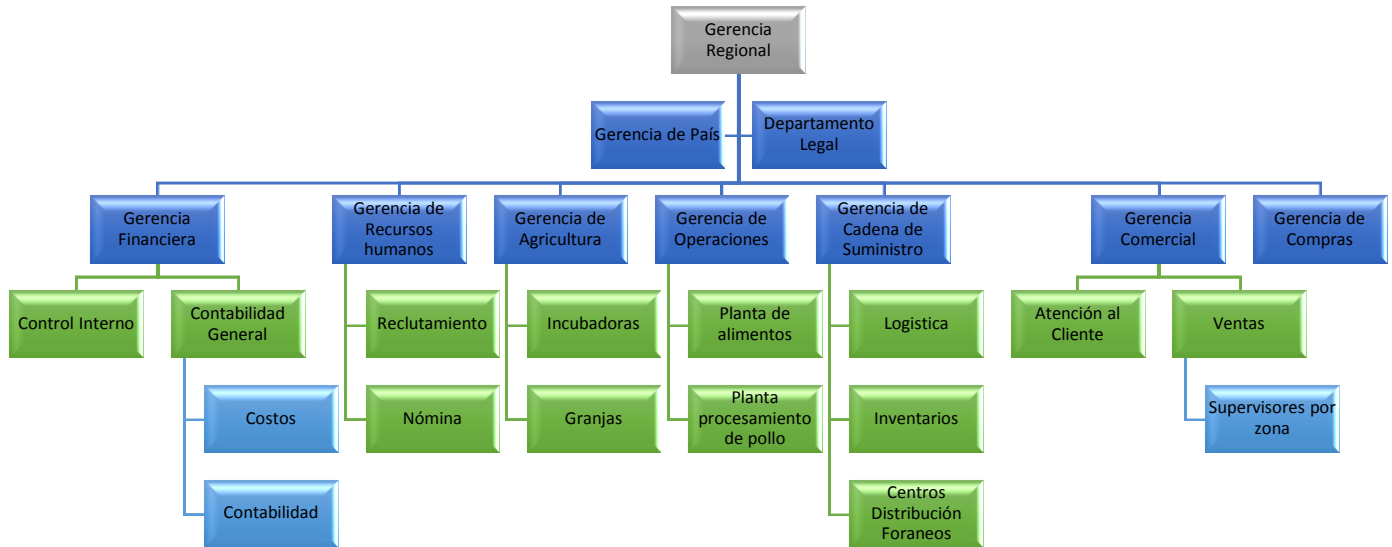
Gerencia Regional

Gerencia de País

Departamento Legal

Gerencia Financiera

Control Interno

Contabilidad General

Costos

Contabilidad

Gerencia de Recursos humanos

Reclutamiento

Nómina

Gerencia de Agricultura

Incubadoras

Granjas

Gerencia de Operaciones

Planta de alimentos

Planta procesamiento de pollo

Gerencia de Cadena de Suministro

Logistica

Inventarios

Centros Distribución Foraneos

Gerencia Comercial

Atención al Cliente

Ventas

Supervisores por zona

Gerencia de Compras